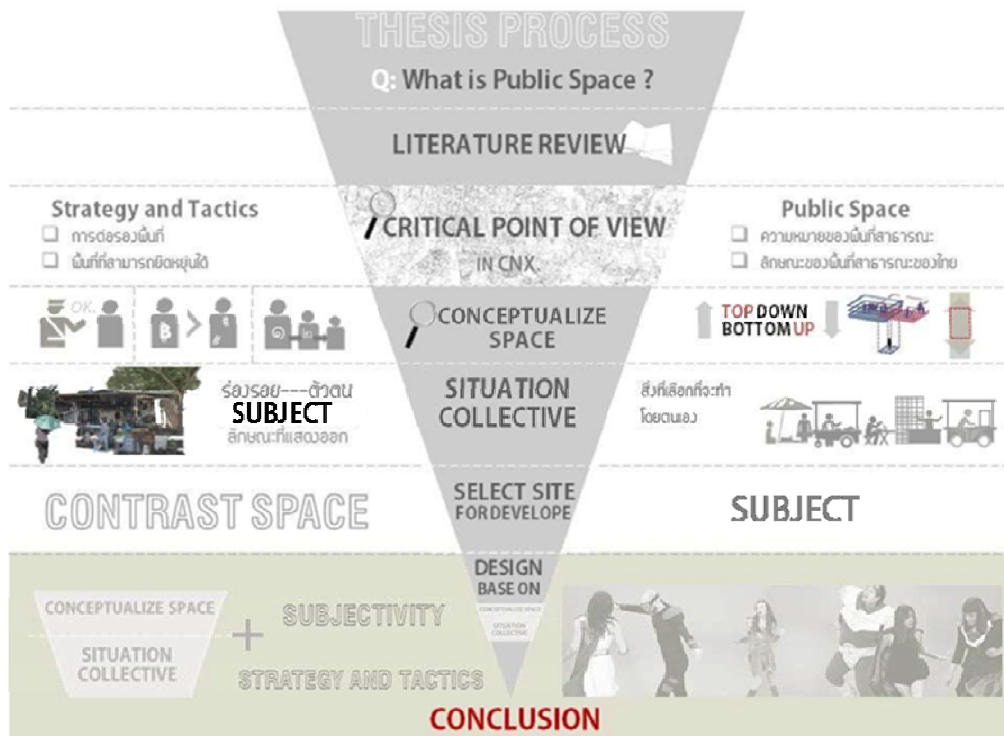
THESIS PROCESS

Q: What is Public Space ?

LITERATURE REVIEW

Strategy and Tactics
❑ การต่อรองพื้นที่
❑ พื้นที่ที่สามารถยืดหยุ่นได้

CRITICAL POINT OF VIEW
IN CNX.

Public Space
❑ ความหมายของพื้นที่สาธารณะ
❑ ลักษณะของพื้นที่สาธารณะของไทย

OK.

฿

CONCEPTUALIZE SPACE

TOP DOWN
BOTTOM UP

ร่องรอย---ตัวตน
SUBJECT
ลักษณะที่แสดงออก

SITUATION COLLECTIVE

สิ่งที่เลือกที่จะทำ
โดยตนเอง

CONTRAST SPACE

SELECT SITE FOR DEVELOPE

SUBJECT

DESIGN BASE ON
CONCEPTUALIZE SPACE
SITUATION COLLECTIVE

CONCEPTUALIZE SPACE
SITUATION COLLECTIVE

+

SUBJECTIVITY

STRATEGY AND TACTICS

CONCLUSION